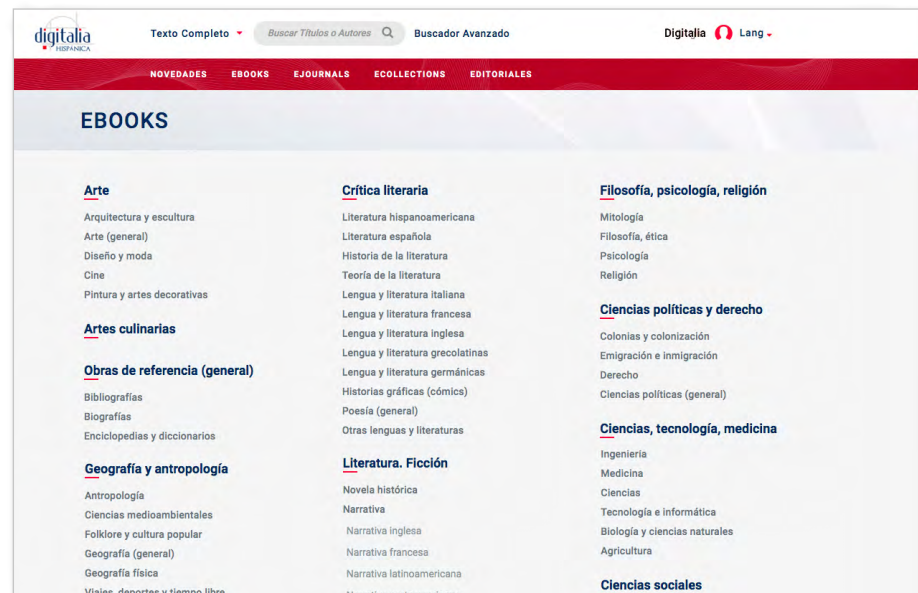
digitalia HISPANICA

Texto Completo

Buscar Títulos o Autores

Buscador Avanzado

Digitalia

Lang

NOVEDADES EBOOKS EJOURNALS ECOLLECTIONS EDITORIALES

EBOOKS

Arte

Arquitectura y escultura
Arte (general)
Diseño y moda
Cine
Pintura y artes decorativas

Artes culinarias

Obras de referencia (general)

Bibliografías
Biografías
Enciclopedias y diccionarios

Geografía y antropología

Antropología
Ciencias medioambientales
Folklore y cultura popular
Geografía (general)
Geografía física
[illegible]

Crítica literaria

Literatura hispanoamericana
Literatura española
Historia de la literatura
Teoría de la literatura
Lengua y literatura italiana
Lengua y literatura francesa
Lengua y literatura inglesa
Lengua y literatura grecolatinas
Lengua y literatura germánicas
Historias gráficas (cómics)
Poesía (general)
Otras lenguas y literaturas

Literatura. Ficción

Novela histórica
Narrativa
Narrativa inglesa
Narrativa francesa
Narrativa latinoamericana
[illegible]

Filosofía, psicología, religión

Mitología
Filosofía, ética
Psicología
Religión

Ciencias políticas y derecho

Colonias y colonización
Emigración e inmigración
Derecho
Ciencias políticas (general)

Ciencias, tecnología, medicina

Ingeniería
Medicina
Ciencias
Tecnología e informática
Biología y ciencias naturales
Agricultura

Ciencias sociales